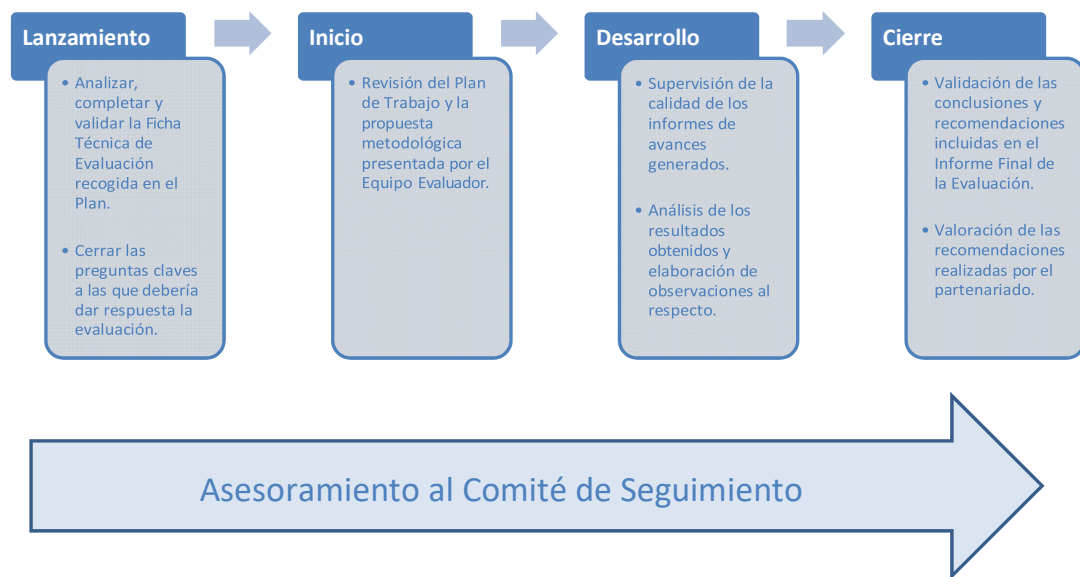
Lanzamiento

- Analizar, completar y validar la Ficha Técnica de Evaluación recogida en el Plan.
- Cerrar las preguntas claves a las que debería dar respuesta la evaluación.

Inicio

- Revisión del Plan de Trabajo y la propuesta metodológica presentada por el Equipo Evaluador.

Desarrollo

- Supervisión de la calidad de los informes de avances generados.
- Análisis de los resultados obtenidos y elaboración de observaciones al respecto.

Cierre

- Validación de las conclusiones y recomendaciones incluidas en el Informe Final de la Evaluación.
- Valoración de las recomendaciones realizadas por el partenariado.

Asesoramiento al Comité de Seguimiento